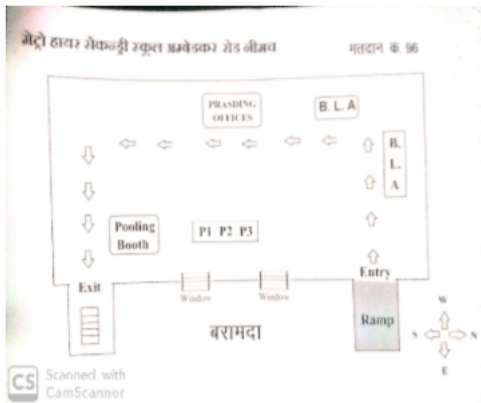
मेट्रो हायर सेकन्ड्री स्कूल अम्बेडकर रोड नीमच मतदान क 96

PRASDING OFFICES

B. L. A

B. L. A

Pooling Booth

P1 P2 P3

Exit

Window

Window

Entry

Ramp

बरामदा

W

S

N

E

CS Scanned with CamScanner